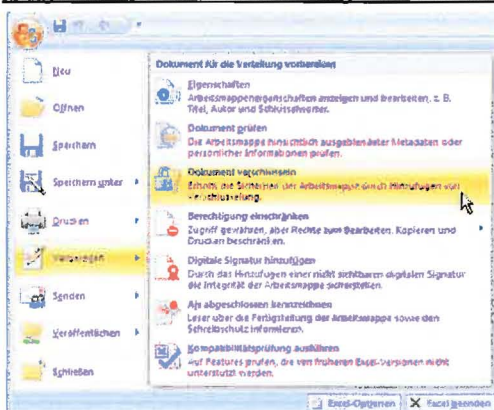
Neu

Öffnen

Speichern

Speichern unter

Drucken

Vorbereiten

Senden

Veröffentlichen

Schließen

Dokument für die Verteilung vorbereiten

Eigenschaften
Arbeitsmappeneigenschaften anzeigen und bearbeiten, z. B. Titel, Autor und Schlüsselwörter.

Dokument prüfen
Die Arbeitsmappe hinsichtlich ausgeblendeter Metadaten oder persönlicher Informationen prüfen.

Dokument verschlüsseln
Erhöht die Sicherheit der Arbeitsmappe durch Hinzufügen von Verschlüsselung.

Berechtigung einschränken
Zugriff gewähren, aber Rechte zum Bearbeiten, Kopieren und Drucken beschränken.

Digitale Signatur hinzufügen
Durch das Hinzufügen einer nicht sichtbaren digitalen Signatur die Integrität der Arbeitsmappe sicherstellen.

Als abgeschlossen kennzeichnen
Leser über die Fertigstellung der Arbeitsmappe sowie den Schreibschutz informieren.

Kompatibilitätsprüfung ausführen
Auf Features prüfen, die von früheren Excel-Versionen nicht unterstützt werden.

Excel-Optionen  Excel beenden